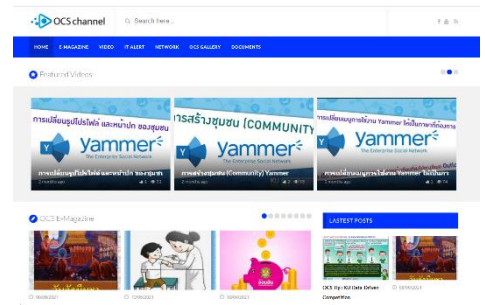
OCS channel

Search here...

HOME E-MAGAZINE VIDEO IT ALERT NETWORK OCS GALLERY DOCUMENTS

Featured Videos

การเปลี่ยนรูปโปรไฟล์ และหน้าปก ของกลุ่มบน
Yammer
The Enterprise Social Network
การเปลี่ยนรูปโปรไฟล์ และหน้าปก ของกลุ่ม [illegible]
2 months ago

การสร้างชุมชน (COMMUNITY)
Yammer
The Enterprise Social Network
การสร้างชุมชน (Community) Yammer
2 months ago

การเข้าใช้งาน Yammer ครั้งแรก
Yammer
The Enterprise Social Network
การเข้าใช้งานยูสการใช้งาน Yammer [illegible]
2 months ago

OCS E-Magazine

LASTEST POSTS

OCS Tip : Kit Data Driven Competition

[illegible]